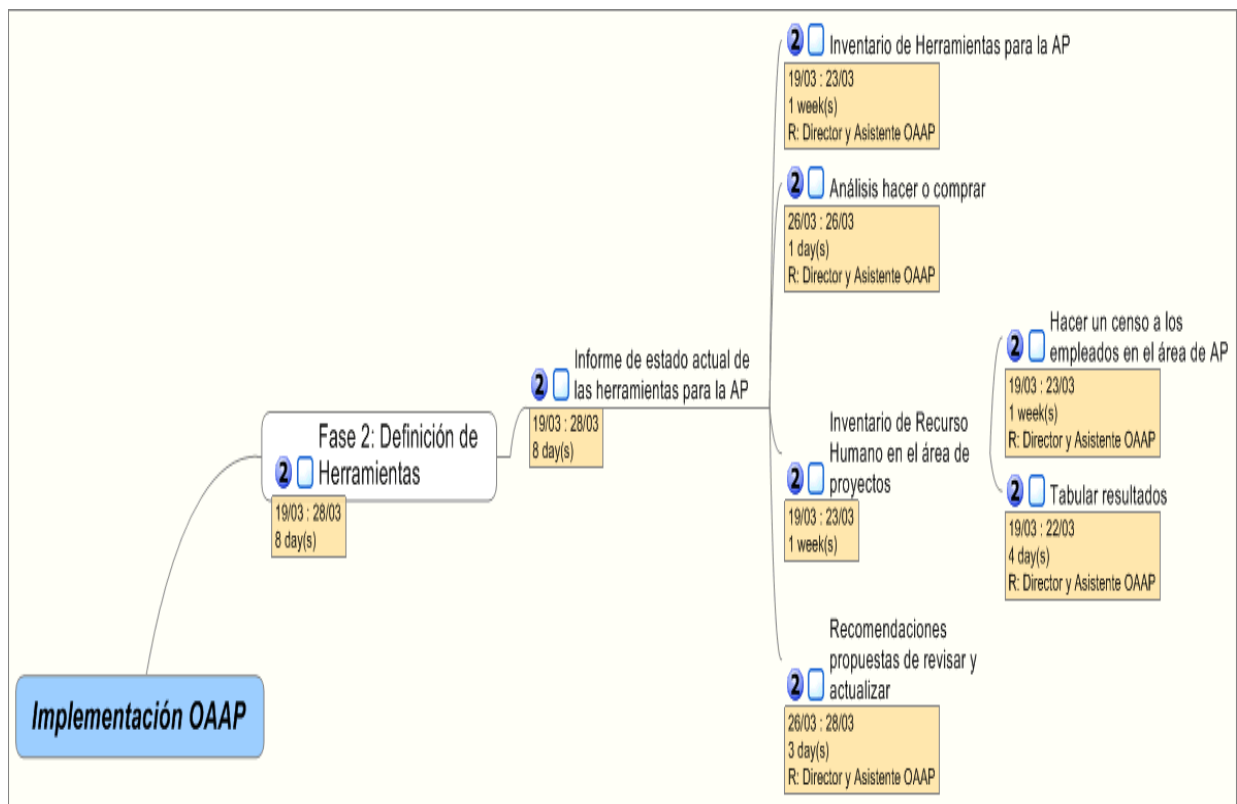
Implementación OAAP

2 Fase 2: Definición de Herramientas
19/03 : 28/03
8 day(s)

2 Informe de estado actual de las herramientas para la AP
19/03 : 28/03
8 day(s)

2 Inventario de Herramientas para la AP
19/03 : 23/03
1 week(s)
R: Director y Asistente OAAP

2 Análisis hacer o comprar
26/03 : 26/03
1 day(s)
R: Director y Asistente OAAP

2 Inventario de Recurso Humano en el área de proyectos
19/03 : 23/03
1 week(s)

2 Hacer un censo a los empleados en el área de AP
19/03 : 23/03
1 week(s)
R: Director y Asistente OAAP

2 Tabular resultados
19/03 : 22/03
4 day(s)
R: Director y Asistente OAAP

2 Recomendaciones propuestas de revisar y actualizar
26/03 : 28/03
3 day(s)
R: Director y Asistente OAAP